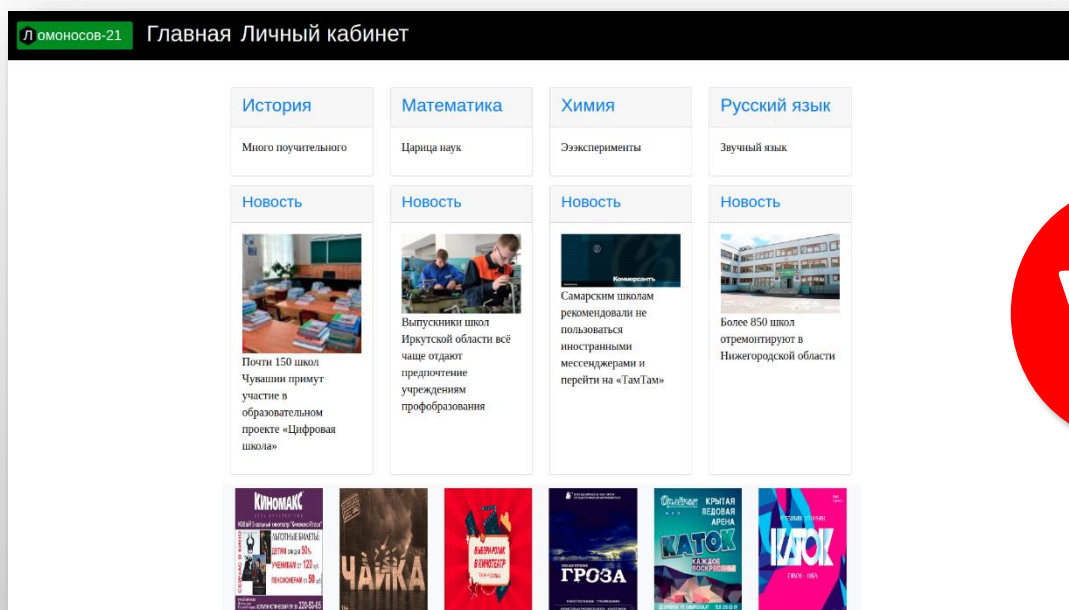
Ломоносов-21 Главная Личный кабинет

История

Много поучительного

Математика

Царица наук

Химия

Ээээксперименты

Русский язык

Звучный язык

Новость

Почти 150 школ Чувашии примут участие в образовательном проекте «Цифровая школа»

Новость

Выпускники школ Иркутской области всё чаще отдают предпочтение учреждениям профобразования

Новость

Коммерсантъ

Самарским школам рекомендовали не пользоваться иностранными мессенджерами и перейти на «ТамТам»

Новость

Более 850 школ отремонтируют в Нижегородской области

КИНОМАКС

ЛЬГОТНЫЕ БИЛЕТЫ: ДЕТЯМ ... УЧЕНИКАМ от 120 руб ПЕНСИОНЕРАМ от 50 руб

220-03-65

ЧАЙКА

ГРОЗА

КРЫТАЯ ЛЕДОВАЯ АРЕНА

КАТОК

КАЖДОЕ ВОСКРЕСЕНЬЕ

КАТОК